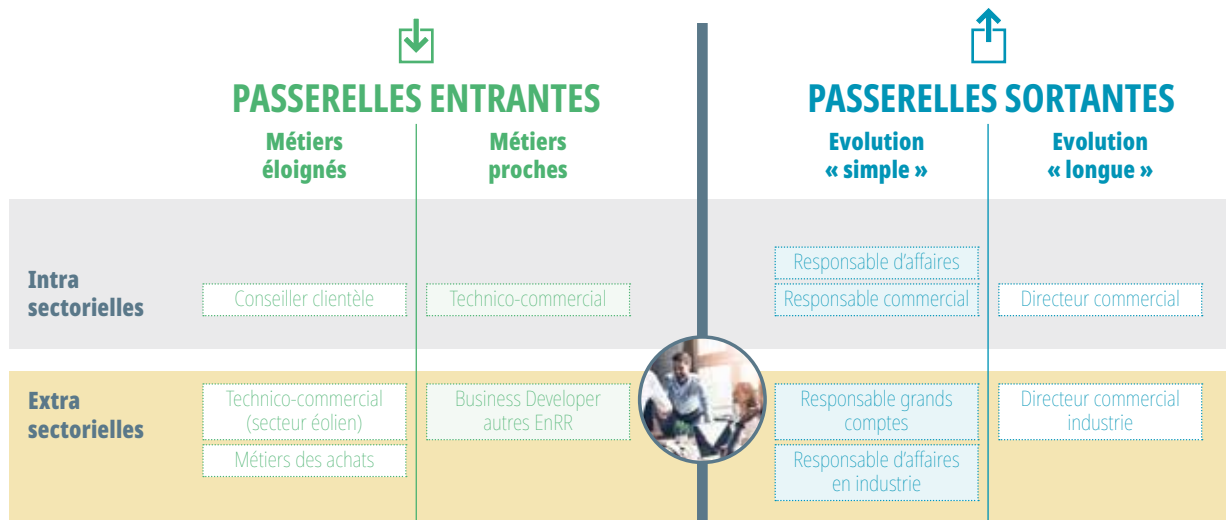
PASSERELLES ENTRANTES

Métiers éloignés

Métiers proches

PASSERELLES SORTANTES

Evolution « simple »

Evolution « longue »

| | Métiers éloignés | Métiers proches | Evolution « simple » | Evolution « longue » |
|---|---|---|---|---|
| Intra sectorielles | Conseiller clientèle | Technico-commercial | Responsable d'affaires<br>Responsable commercial | Directeur commercial |
| Extra sectorielles | Technico-commercial (secteur éolien)<br>Métiers des achats | Business Developer autres EnRR | Responsable grands comptes<br>Responsable d'affaires en industrie | Directeur commercial industrie |